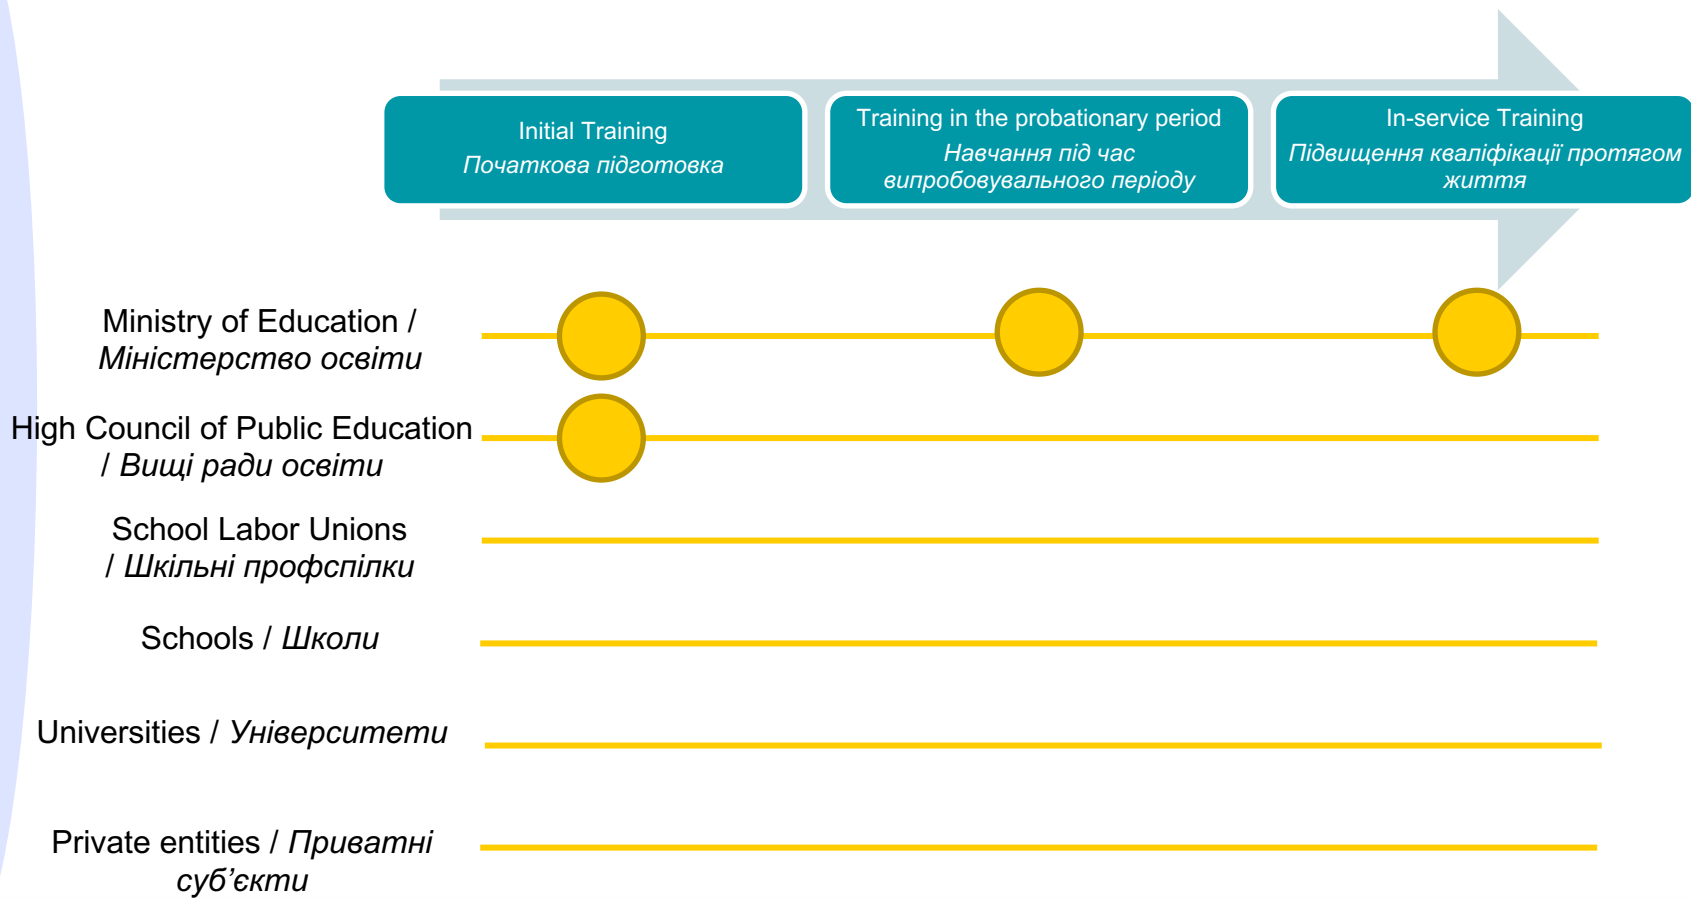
Initial Training
Початкова підготовка

Training in the probationary period
Навчання під час випробовувального періоду

In-service Training
Підвищення кваліфікації протягом життя

Ministry of Education / Міністерство освіти

High Council of Public Education / Вищі ради освіти

School Labor Unions / Шкільні профспілки

Schools / Школи

Universities / Університети

Private entities / Приватні суб'єкти